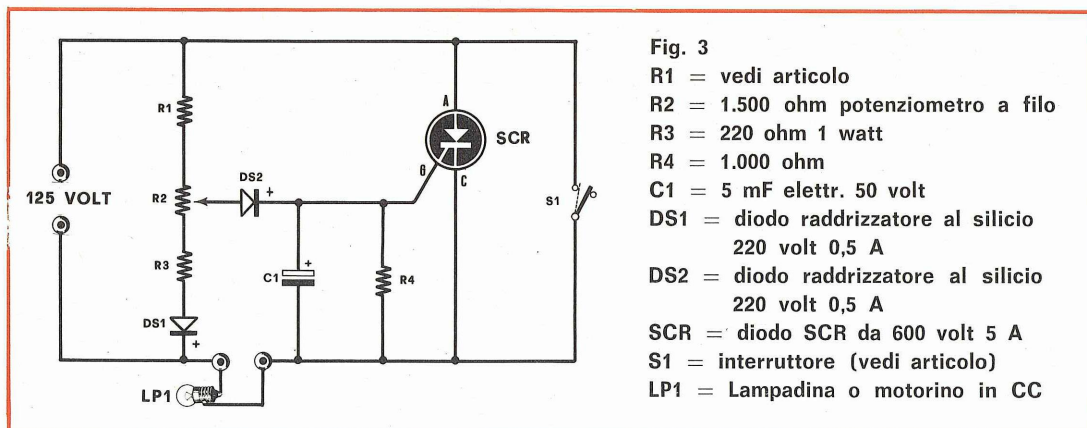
125 VOLT

R1

R2

R3

DS1

DS2

C1

R4

A

G

C

SCR

S1

LP1

Fig. 3
R1 = vedi articolo
R2 = 1.500 ohm potenziometro a filo
R3 = 220 ohm 1 watt
R4 = 1.000 ohm
C1 = 5 mF elettr. 50 volt
DS1 = diodo raddrizzatore al silicio 220 volt 0,5 A
DS2 = diodo raddrizzatore al silicio 220 volt 0,5 A
SCR = diodo SCR da 600 volt 5 A
S1 = interruttore (vedi articolo)
LP1 = Lampadina o motorino in CC